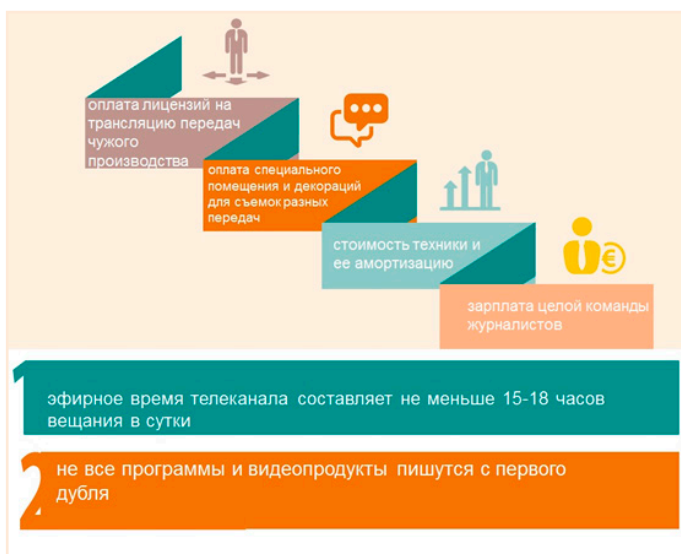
оплата лицензий на трансляцию передач чужого производства

оплата специального помещения и декораций для съемок разных передач

стоимость техники и ее амортизацию

зарплата целой команды журналистов

1 эфирное время телеканала составляет не меньше 15-18 часов вещания в сутки

2 не все программы и видеопродукты пишутся с первого дубля